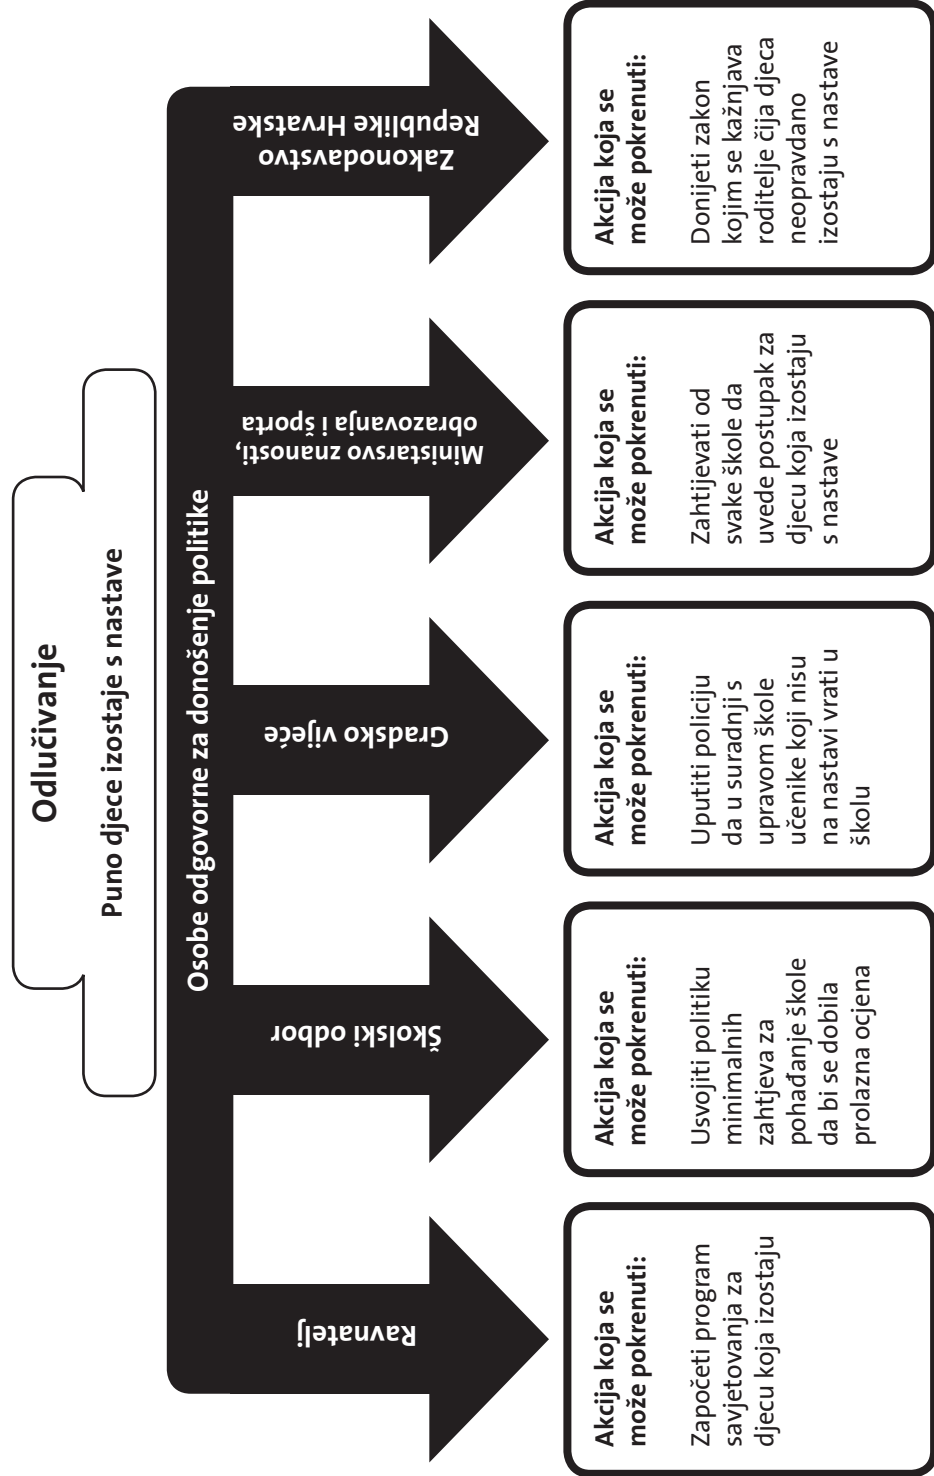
Odlučivanje

Puno djece izostaje s nastave

Osobe odgovorne za donošenje politike

Ravnatelj

Školski odbor

Gradsko vijeće

Ministarsvo znanosti, obrazovanja i športa

Zakonodavstvo Republike Hrvatske

Akcija koja se može pokrenuti:

Započeti program savjetovanja za djecu koja izostaju

Akcija koja se može pokrenuti:

Usvojiti politiku minimalnih zahtjeva za pohađanje škole da bi se dobila prolazna ocjena

Akcija koja se može pokrenuti:

Uputiti policiju da u suradnji s upravom škole učenike koji nisu na nastavi vrati u školu

Akcija koja se može pokrenuti:

Zahtijevati od svake škole da uvede postupak za djecu koja izostaju s nastave

Akcija koja se može pokrenuti:

Donijeti zakon kojim se kažnjava roditelje čija djeca neopravdano izostaju s nastave